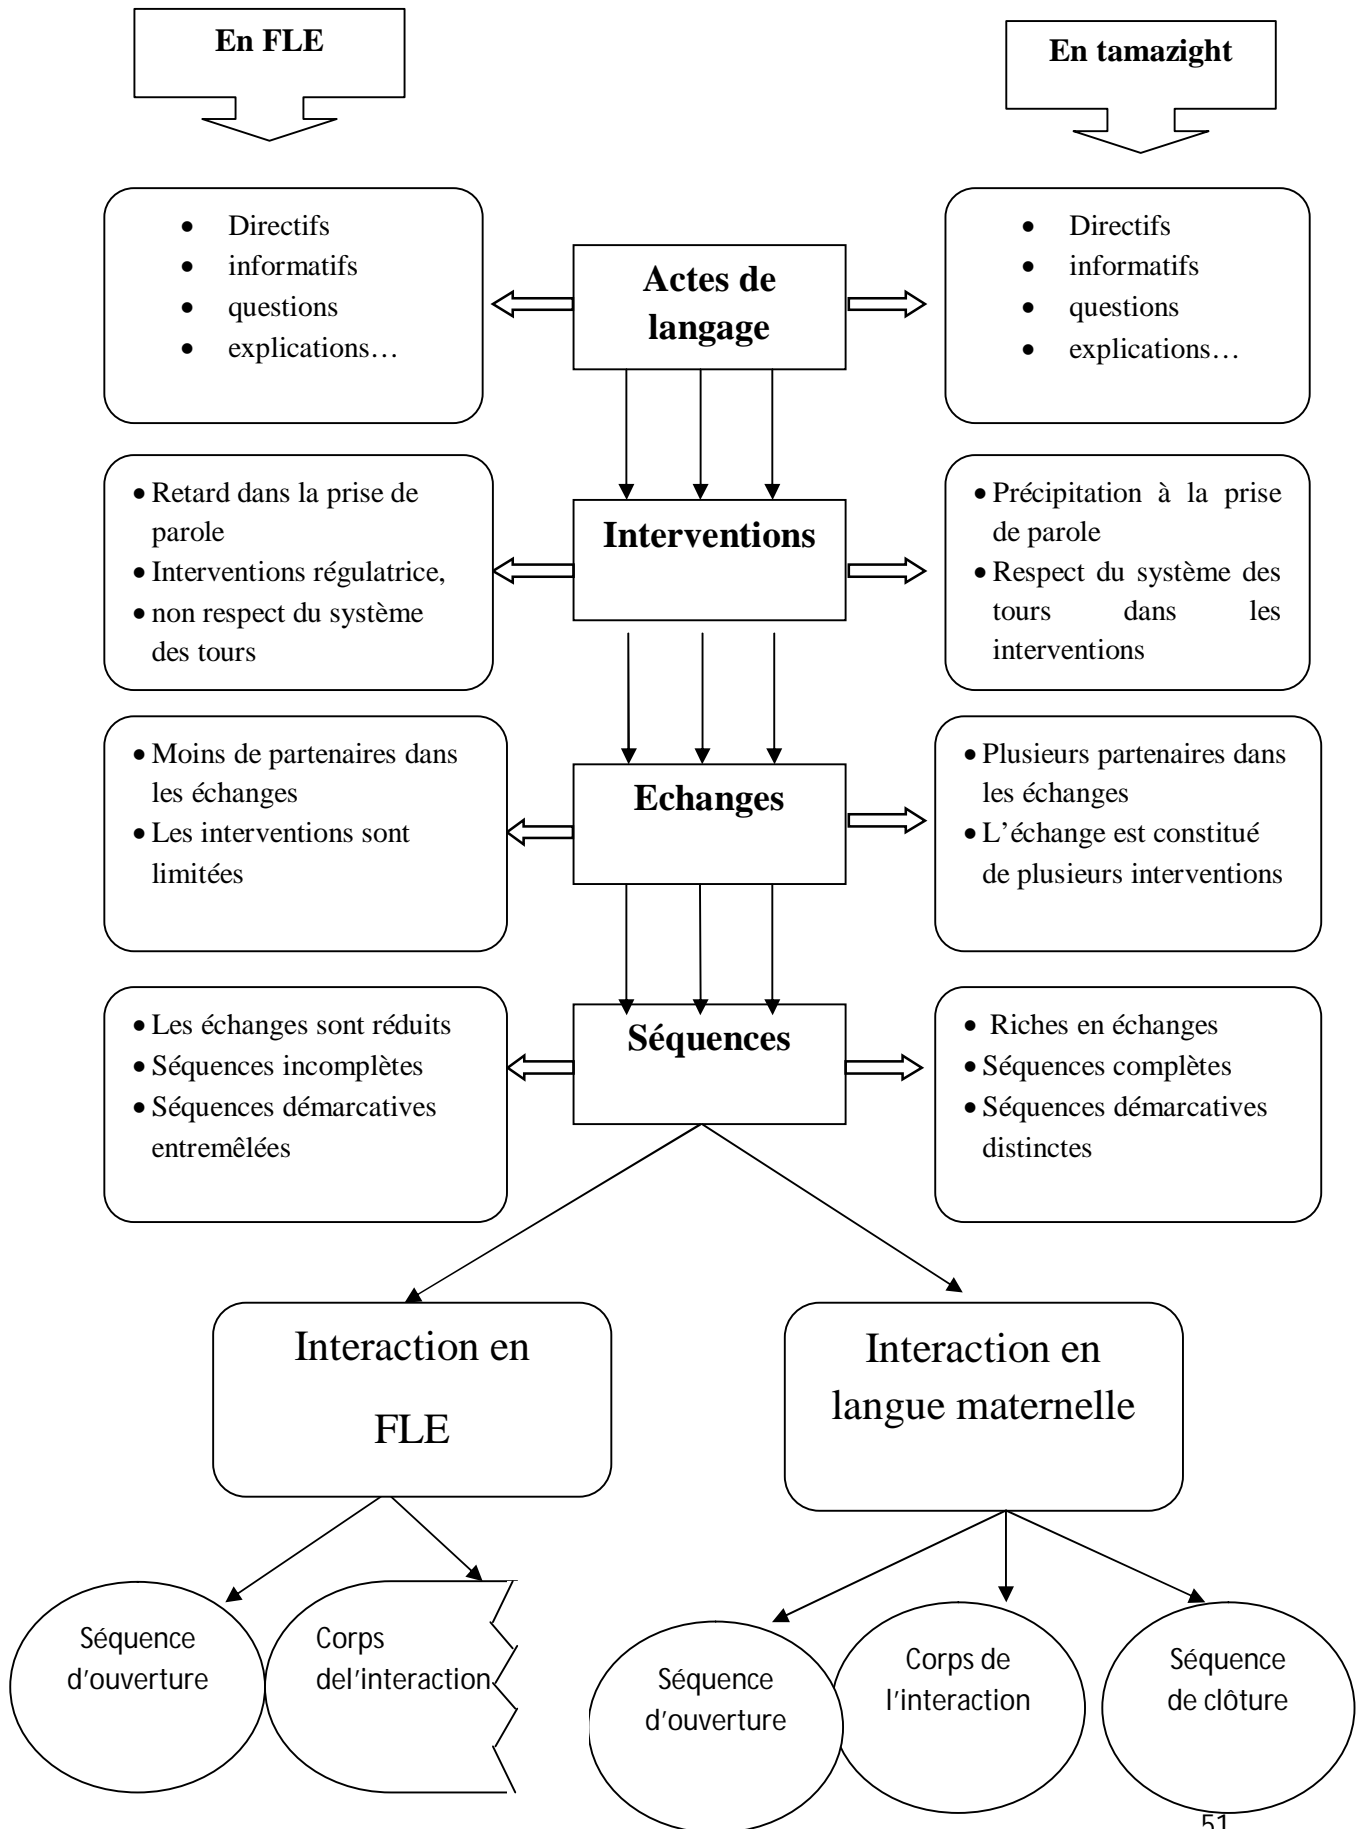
En FLE

En tamazight

- Directifs
- informatifs
- questions
- explications…

Actes de langage

- Directifs
- informatifs
- questions
- explications…

- Retard dans la prise de parole
- Interventions régulatrice,
- non respect du système des tours

Interventions

- Précipitation à la prise de parole
- Respect du système des tours dans les interventions

- Moins de partenaires dans les échanges
- Les interventions sont limitées

Echanges

- Plusieurs partenaires dans les échanges
- L'échange est constitué de plusieurs interventions

- Les échanges sont réduits
- Séquences incomplètes
- Séquences démarcatives entremêlées

Séquences

- Riches en échanges
- Séquences complètes
- Séquences démarcatives distinctes

Interaction en FLE

Interaction en langue maternelle

Séquence d'ouverture

Corps del'interaction

Séquence d'ouverture

Corps de l'interaction

Séquence de clôture

51